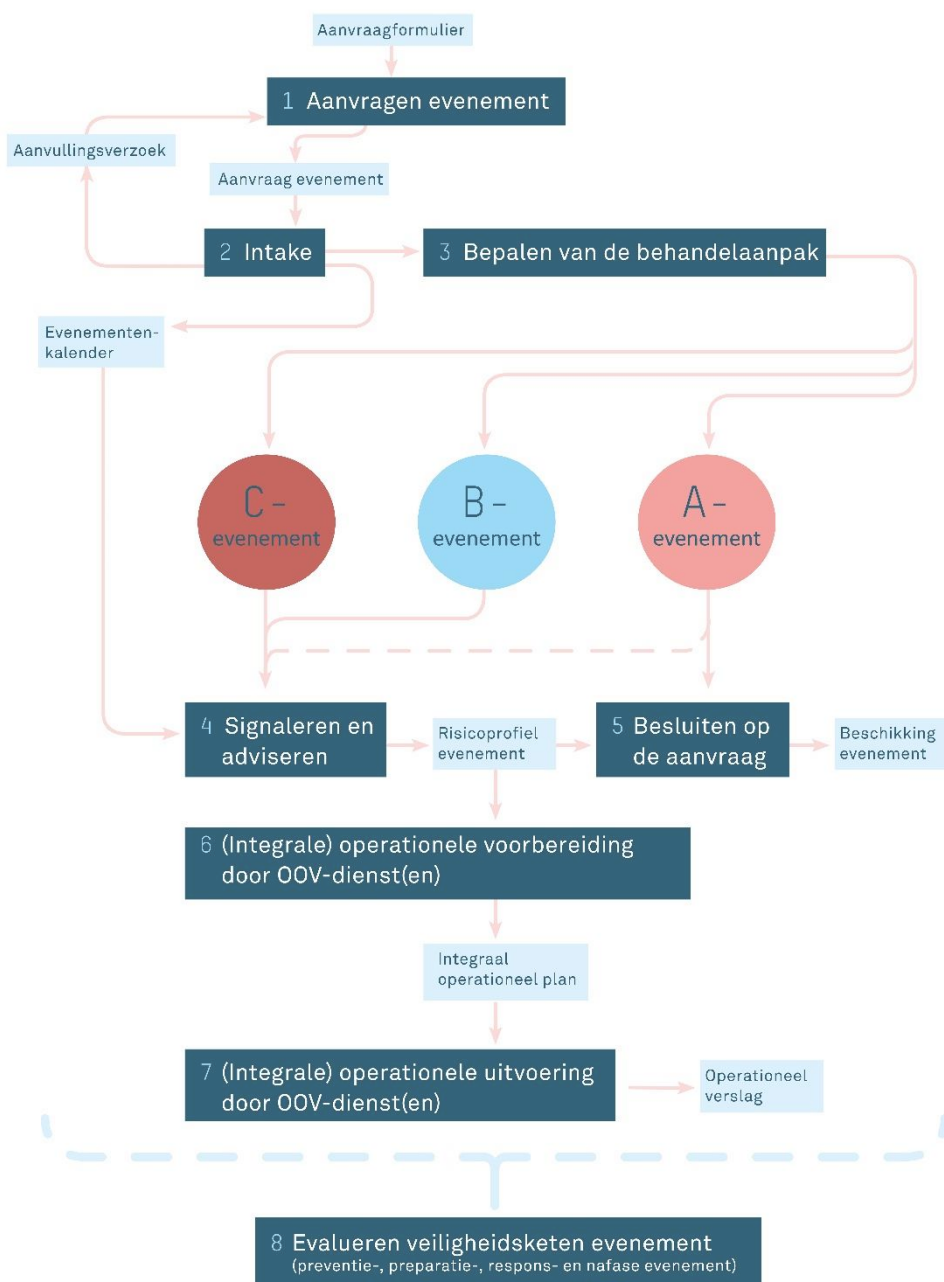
Aanvraagformulier

1 Aanvragen evenement

Aanvullingsverzoek

Aanvraag evenement

2 Intake

3 Bepalen van de behandelaanpak

Evenementenkalender

C - evenement

B - evenement

A - evenement

4 Signaleren en adviseren

Risicoprofiel evenement

5 Besluiten op de aanvraag

Beschikking evenement

6 (Integrale) operationele voorbereiding door OOV-dienst(en)

Integraal operationeel plan

7 (Integrale) operationele uitvoering door OOV-dienst(en)

Operationeel verslag

8 Evalueren veiligheidsketen evenement (preventie-, preparatie-, respons- en nafase evenement)